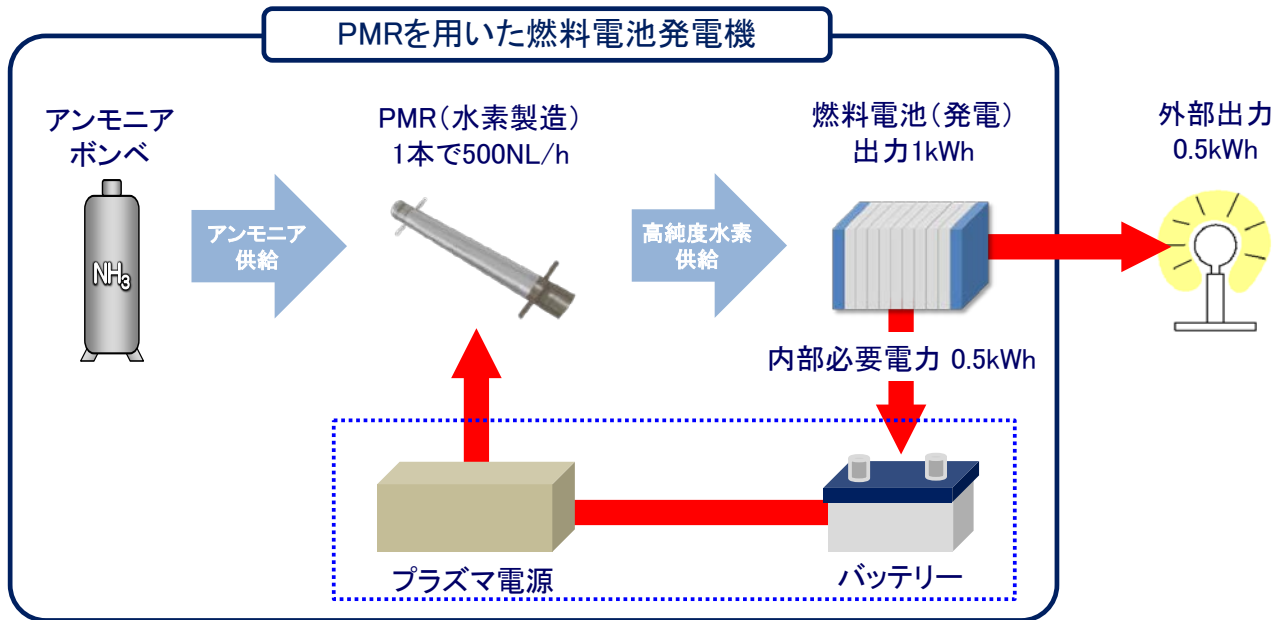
PMRを用いた燃料電池発電機

アンモニア
ボンベ

$NH_3$

アンモニア
供給

PMR（水素製造）
1本で500NL/h

高純度水素
供給

燃料電池（発電）
出力1kWh

外部出力
0.5kWh

内部必要電力 0.5kWh

プラズマ電源

バッテリー